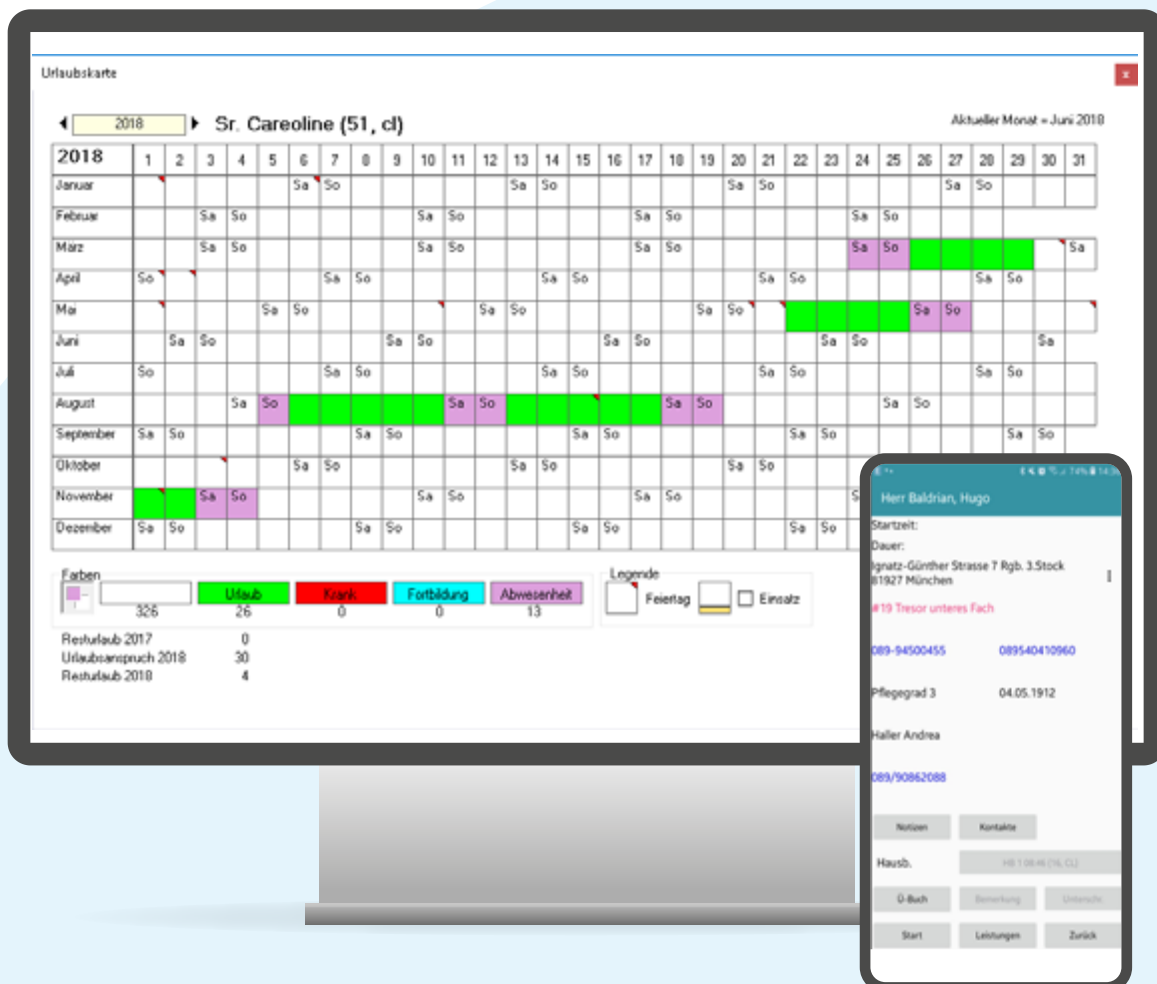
Urlaubskarte

x

2018

Sr. Careoline (51, cl)

Aktueller Monat = Juni 2018

| 2018 | 1 | 2 | 3 | 4 | 5 | 6 | 7 | 8 | 9 | 10 | 11 | 12 | 13 | 14 | 15 | 16 | 17 | 18 | 19 | 20 | 21 | 22 | 23 | 24 | 25 | 26 | 27 | 28 | 29 | 30 | 31 |
|---|---|---|---|---|---|---|---|---|---|---|---|---|---|---|---|---|---|---|---|---|---|---|---|---|---|---|---|---|---|---|---|
| Januar | | | | | | Sa | So | | | | | | Sa | So | | | | | | Sa | So | | | | | | Sa | So | | | |
| Februar | | | Sa | So | | | | | | Sa | So | | | | | | Sa | So | | | | | | Sa | So | | | | | | |
| März | | | Sa | So | | | | | | Sa | So | | | | | | Sa | So | | | | | | Sa | So | | | | | | Sa |
| April | So | | | | | | Sa | So | | | | | | Sa | So | | | | | | Sa | So | | | | | | Sa | So | | |
| Mai | | | | | Sa | So | | | | | | Sa | So | | | | | | Sa | So | | | | | | Sa | So | | | | |
| Juni | | Sa | So | | | | | | Sa | So | | | | | | Sa | So | | | | | | Sa | So | | | | | | Sa | |
| Juli | So | | | | | | Sa | So | | | | | | Sa | So | | | | | | Sa | So | | | | | | Sa | So | | |
| August | | | | Sa | So | | | | | | Sa | So | | | | | | Sa | So | | | | | | Sa | So | | | | | |
| September | Sa | So | | | | | | Sa | So | | | | | | Sa | So | | | | | | Sa | So | | | | | | Sa | So | |
| Oktober | | | | | | Sa | So | | | | | | Sa | So | | | | | | Sa | So | | | | | | | | | | |
| November | | | Sa | So | | | | | | Sa | So | | | | | | Sa | So | | | | | | | | | | | | | |
| Dezember | Sa | So | | | | | | Sa | So | | | | | | Sa | So | | | | | | Sa | So | | | | | | | | |

Farben
326
Urlaub 26
Krank 0
Fortbildung 0
Abwesenheit 13

Legende
Feiertag
Einsatz

Resturlaub 2017 0
Urlaubsanspruch 2018 30
Resturlaub 2018 4

Herr Baldrian, Hugo
Startzeit:
Dauer:
Ignatz-Günther Strasse 7 Rgb. 3.Stock
81927 München
#19 Tresor unteres Fach
089-94500455
089540410960
Pflegegrad 3
04.05.1912
Haller Andrea
089/90862088
Notizen
Kontakte
Hausb.
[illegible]
Ü-Buch
Bemerkung
Unterschr.
Start
Leistungen
Zurück